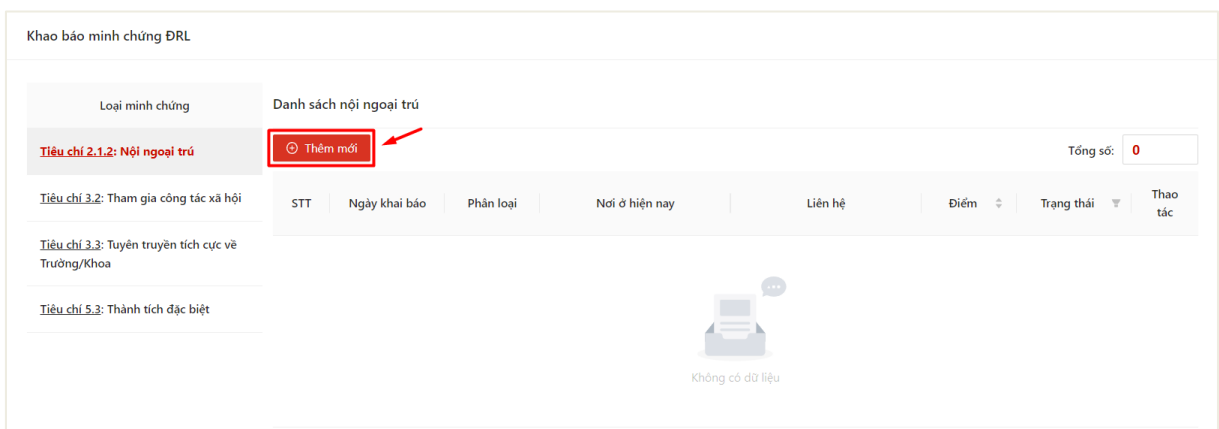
Khao báo minh chứng ĐRL

Loại minh chứng

Tiêu chí 2.1.2: Nội ngoại trú

Tiêu chí 3.2: Tham gia công tác xã hội

Tiêu chí 3.3: Tuyên truyền tích cực về Trường/Khoa

Tiêu chí 5.3: Thành tích đặc biệt

Danh sách nội ngoại trú

Thêm mới

Tổng số: 0

| STT | Ngày khai báo | Phân loại | Nơi ở hiện nay | Liên hệ | Điểm | Trạng thái | Thao tác |
|---|---|---|---|---|---|---|---|

Không có dữ liệu